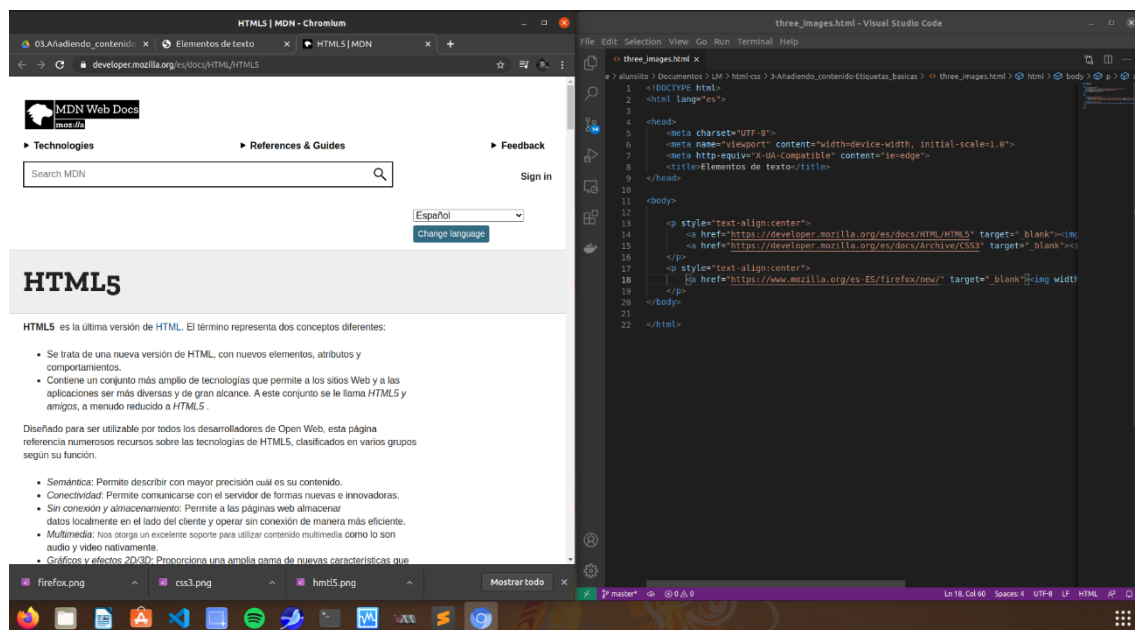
HTML5 | MDN - Chromium

03.Añadiendo_contenido ×
Elementos de texto ×
HTML5 | MDN ×

developer.mozilla.org/es/docs/HTML/HTML5

MDN Web Docs
moz://a

▸ Technologies
▸ References & Guides
▸ Feedback

Search MDN

Sign in

Español

Change language

HTML5

HTML5 es la última versión de HTML. El término representa dos conceptos diferentes:

- Se trata de una nueva versión de HTML, con nuevos elementos, atributos y comportamientos.
- Contiene un conjunto más amplio de tecnologías que permite a los sitios Web y a las aplicaciones ser más diversas y de gran alcance. A este conjunto se le llama *HTML5 y amigos*, a menudo reducido a *HTML5* .

Diseñado para ser utilizable por todos los desarrolladores de Open Web, esta página referencia numerosos recursos sobre las tecnologías de HTML5, clasificados en varios grupos según su función.

- *Semántica*: Permite describir con mayor precisión cuál es su contenido.
- *Conectividad*: Permite comunicarse con el servidor de formas nuevas e innovadoras.
- *Sin conexión y almacenamiento*: Permite a las páginas web almacenar datos localmente en el lado del cliente y operar sin conexión de manera más eficiente.
- *Multimedia*: Nos otorga un excelente soporte para utilizar contenido multimedia como lo son audio y video nativamente.
- *Gráficos y efectos 2D/3D*: Proporciona una amplia gama de nuevas características que

firefox.png
css3.png
hmtl5.png
Mostrar todo

three_images.html - Visual Studio Code

File Edit Selection View Go Run Terminal Help

three_images.html ×

e › alunsito › Documentos › LM › html-css › 3·Añadiendo_contenido·Etiquetas_basicas › <> three_images.html › html › body › p ›

1 <!DOCTYPE html>
2 <html lang="es">
3
4 <head>
5 <meta charset="UTF-8">
6 <meta name="viewport" content="width=device-width, initial-scale=1.0">
7 <meta http-equiv="X-UA-Compatible" content="ie=edge">
8 <title>Elementos de texto</title>
9 </head>
10
11 <body>
12
13 <p style="text-align:center">
14 <a href="https://developer.mozilla.org/es/docs/HTML/HTML5" target="_blank"><img
15 <a href="https://developer.mozilla.org/es/docs/Archive/CSS3" target="_blank"><i
16 </p>
17 <p style="text-align:center">
18 <a href="https://www.mozilla.org/es-ES/firefox/new/" target="_blank"><img width
19 </p>
20 </body>
21
22 </html>

master* ⊗ 0 ⚠ 0
Ln 18, Col 60 Spaces: 4 UTF-8 LF HTML